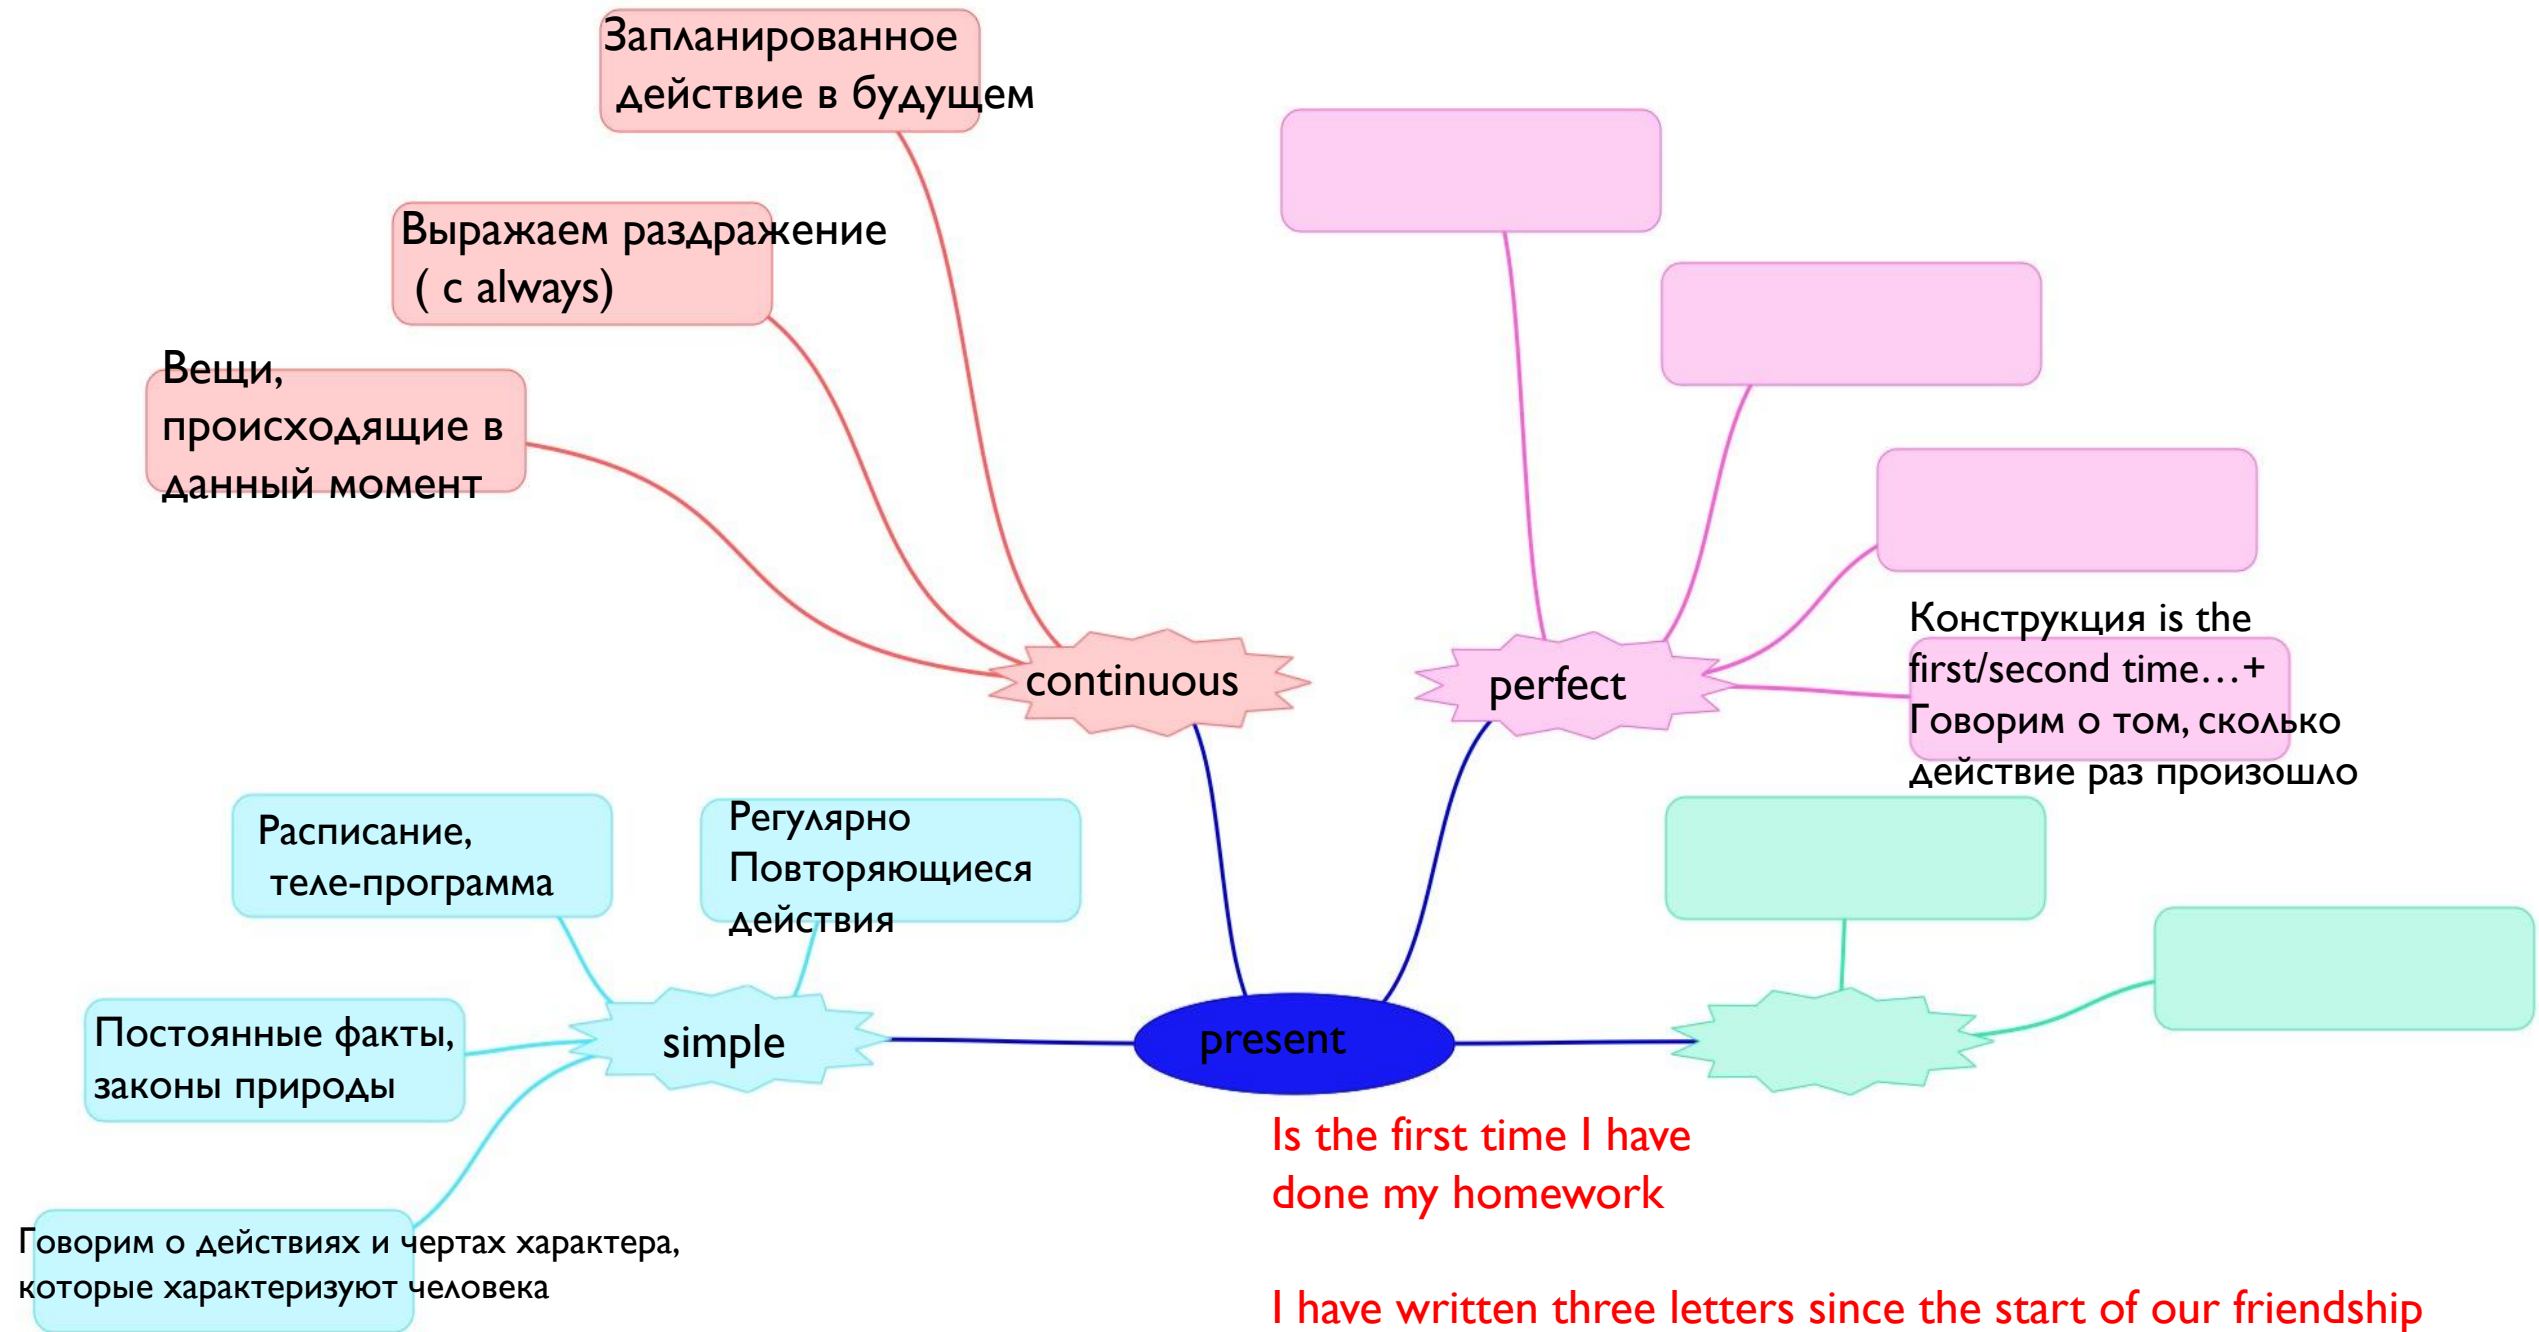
Запланированное действие в будущем

Выражаем раздражение ( с always)

Вещи, происходящие в данный момент

continuous

perfect

Конструкция is the first/second time…+ Говорим о том, сколько действие раз произошло

Расписание, теле-программа

Регулярно Повторяющиеся действия

Постоянные факты, законы природы

simple

present

Говорим о действиях и чертах характера, которые характеризуют человека

Is the first time I have done my homework

I have written three letters since the start of our friendship